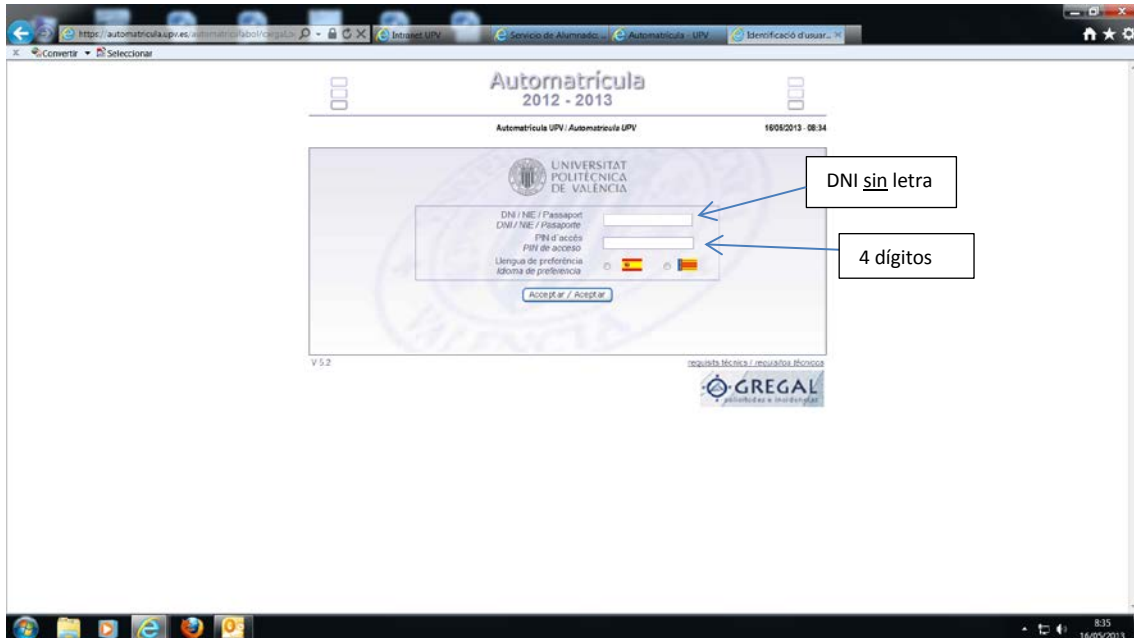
https://automatricula.upv.es/automatricula/abol/cergal.> Intranet UPV Servicio de Alumnado... Automatricula - UPV Identificació d'usuar...

Convertir ▾ Seleccionar

Automatrícula
2012 - 2013

Automatrícula UPV / Automatrícula UPV 16/05/2013 - 08:34

UNIVERSITAT POLITÈCNICA DE VALÈNCIA

DNI / NIE / Passaport
DNI / NIE / Pasaporte

PIN d'accés
PIN de acceso

Llengua de preferència
Idioma de preferencia

Acceptar / Aceptar

DNI sin letra

4 dígitos

V 5.2

requisits tècnics / requisitos técnicos

GREGAL

8:35
16/05/2013